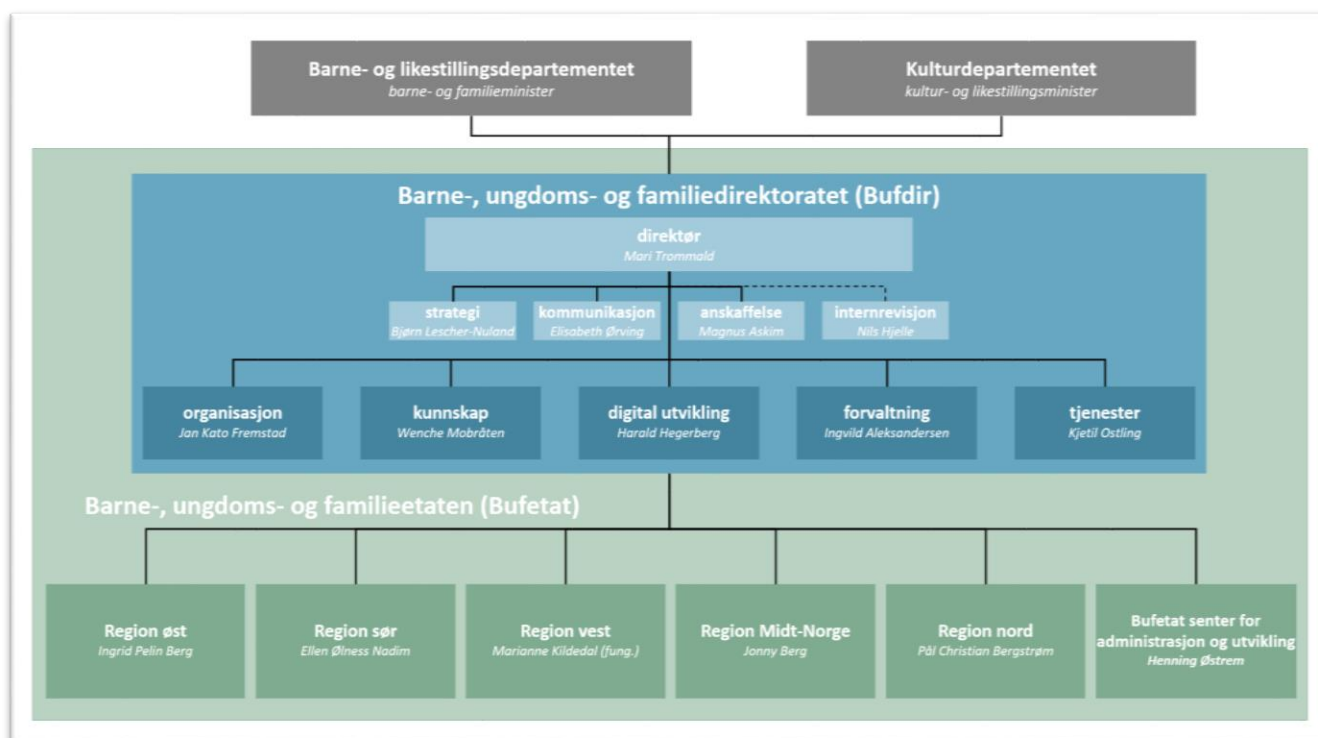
Barne- og likestillingsdepartementet
barne- og familieminister

Kulturdepartementet
kultur- og likestillingsminister

Barne-, ungdoms- og familiedirektoratet (Bufdir)

direktør
Mari Trommald

strategi
Bjørn Lescher-Nuland

kommunikasjon
Elisabeth Ørving

anskaffelse
Magnus Askim

internrevisjon
Nils Hjelle

organisasjon
Jan Kato Fremstad

kunnskap
Wenche Mobråten

digital utvikling
Harald Hegerberg

forvaltning
Ingvild Aleksandersen

tjenester
Kjetil Ostling

Barne-, ungdoms- og familieetaten (Bufetat)

Region øst
Ingrid Pelin Berg

Region sør
Ellen Ølness Nadim

Region vest
Marianne Kildedal (fung.)

Region Midt-Norge
Jonny Berg

Region nord
Pål Christian Bergstrøm

Bufetat senter for administrasjon og utvikling
Henning Østrem